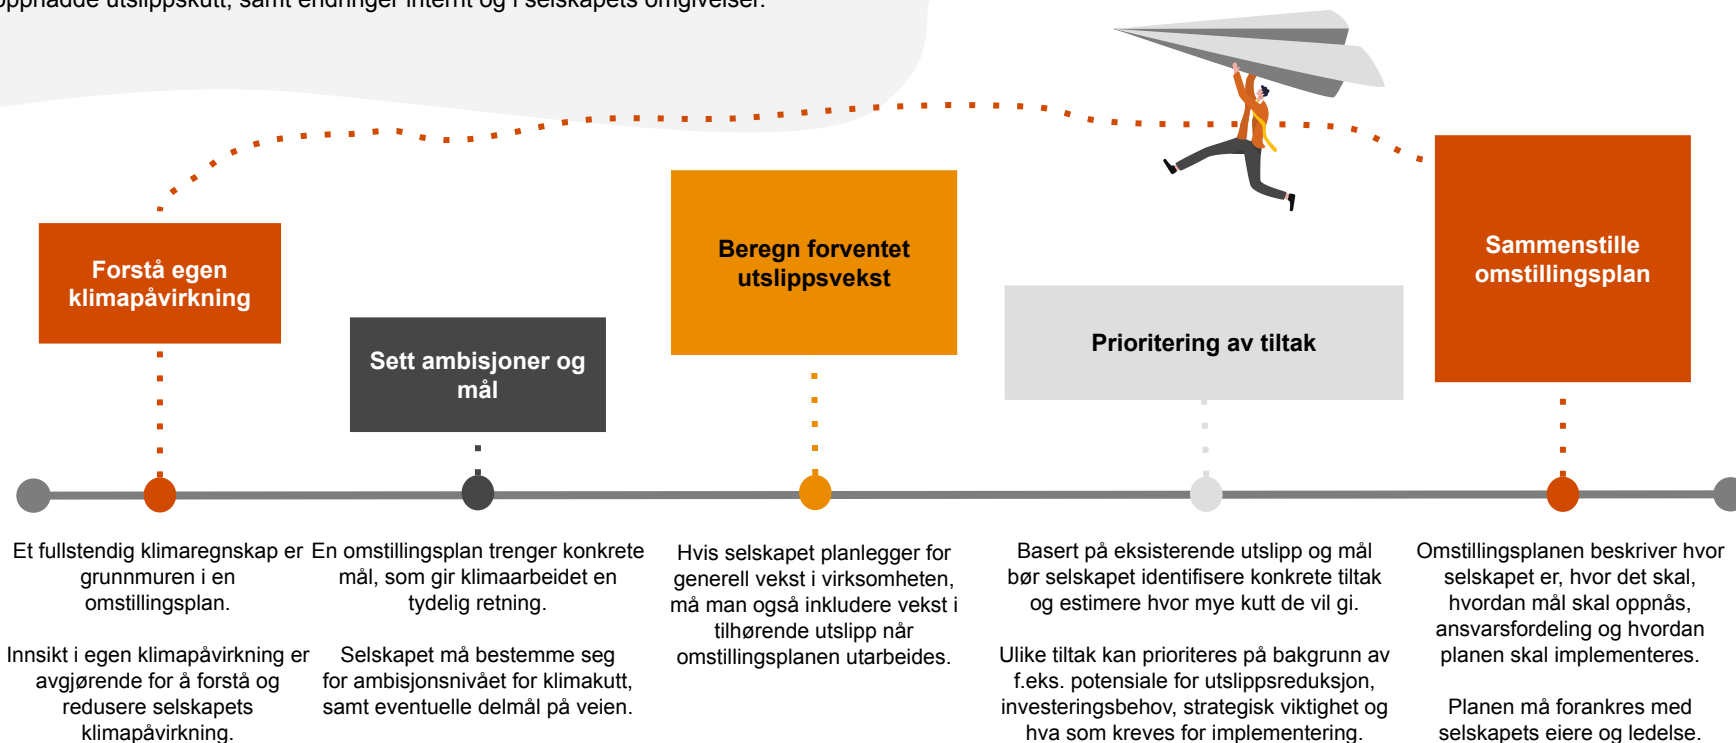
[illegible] utslippskutt, samt endringer internt og i selskapets omgivelser.

Forstå egen klimapåvirkning

Sett ambisjoner og mål

Beregn forventet utslippsvekst

Prioritering av tiltak

Sammenstille omstillingsplan

Et fullstendig klimaregnskap er grunnmuren i en omstillingsplan.

Innsikt i egen klimapåvirkning er avgjørende for å forstå og redusere selskapets klimapåvirkning.

En omstillingsplan trenger konkrete mål, som gir klimaarbeidet en tydelig retning.

Selskapet må bestemme seg for ambisjonsnivået for klimakutt, samt eventuelle delmål på veien.

Hvis selskapet planlegger for generell vekst i virksomheten, må man også inkludere vekst i tilhørende utslipp når omstillingsplanen utarbeides.

Basert på eksisterende utslipp og mål bør selskapet identifisere konkrete tiltak og estimere hvor mye kutt de vil gi.

Ulike tiltak kan prioriteres på bakgrunn av f.eks. potensiale for utslippsreduksjon, investeringsbehov, strategisk viktighet og hva som kreves for implementering.

Omstillingsplanen beskriver hvor selskapet er, hvor det skal, hvordan mål skal oppnås, ansvarsfordeling og hvordan planen skal implementeres.

Planen må forankres med selskapets eiere og ledelse.